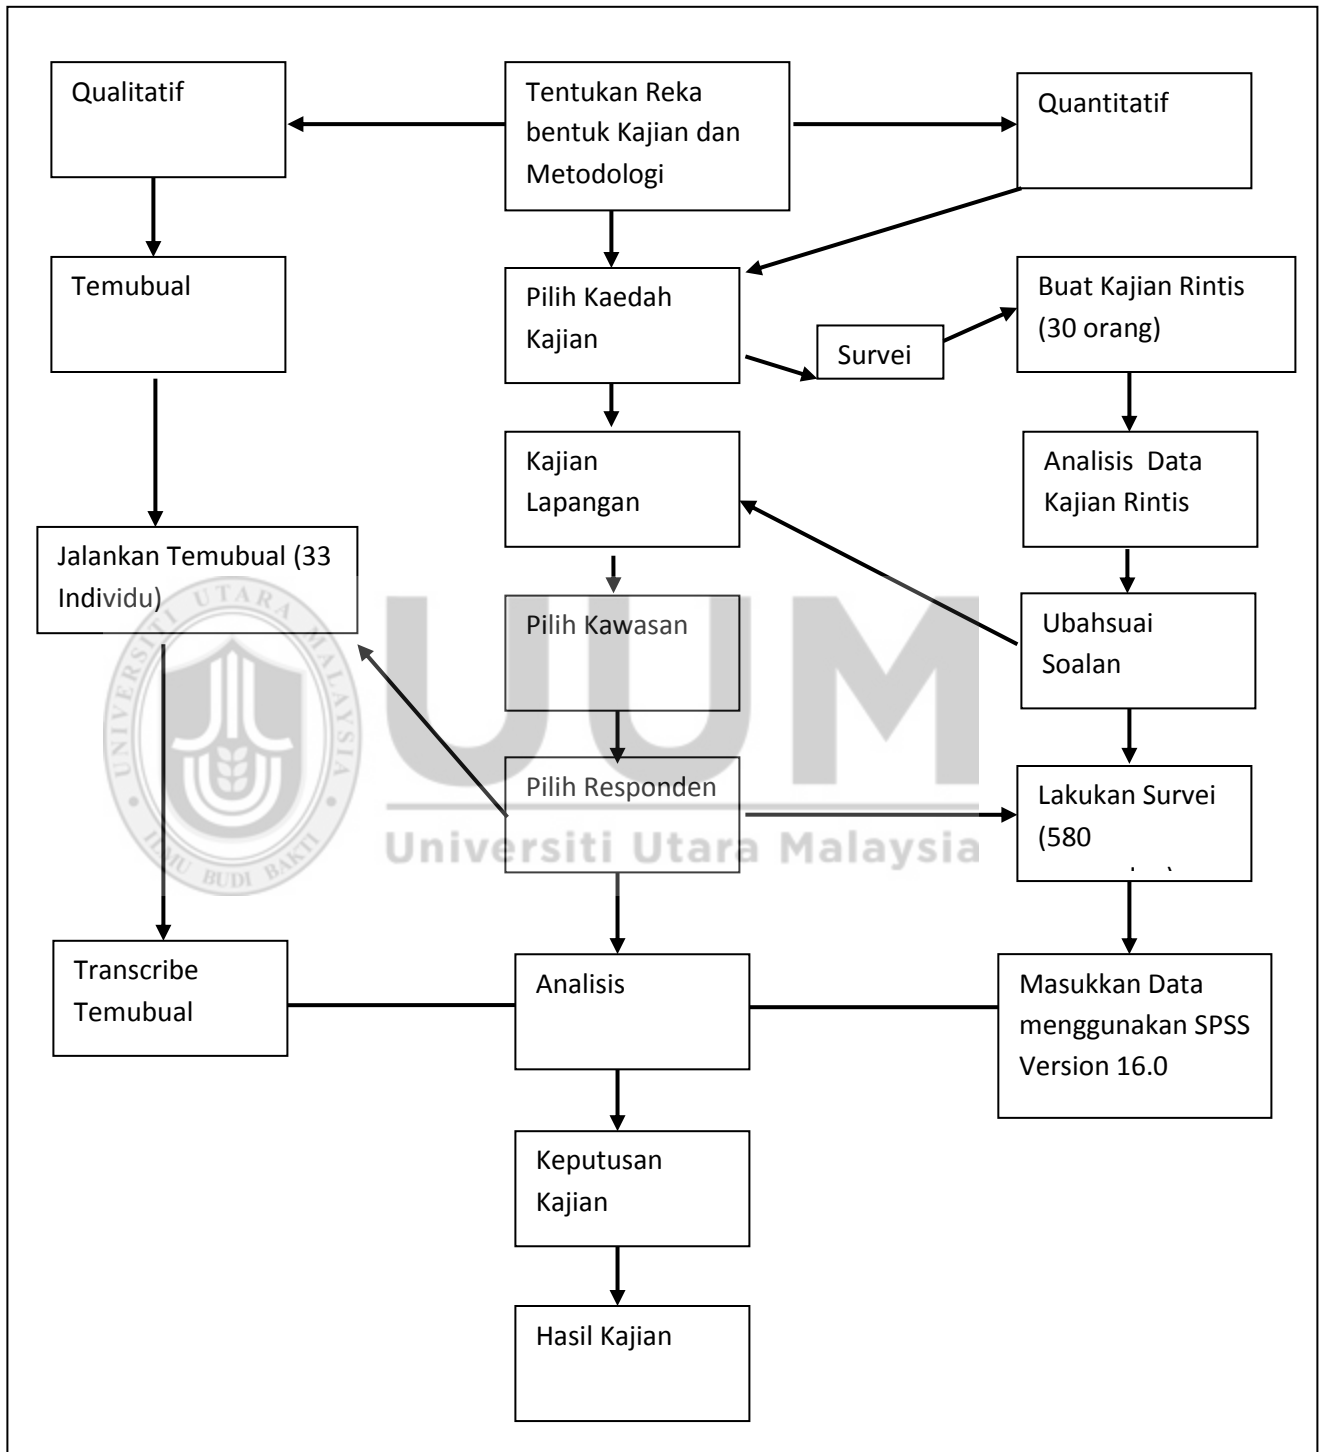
Qualitatif

Tentukan Reka bentuk Kajian dan Metodologi

Quantitatif

Temubual

Pilih Kaedah Kajian

Survei

Buat Kajian Rintis (30 orang)

Kajian Lapangan

Analisis Data Kajian Rintis

Jalankan Temubual (33 Individu)

Pilih Kawasan

Ubahsuai Soalan

Pilih Responden

Lakukan Survei (580 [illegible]

UUM

Universiti Utara Malaysia

UNIVERSITI UTARA MALAYSIA

ILMU BUDI BAKTI

Transcribe Temubual

Analisis

Masukkan Data menggunakan SPSS Version 16.0

Keputusan Kajian

Hasil Kajian